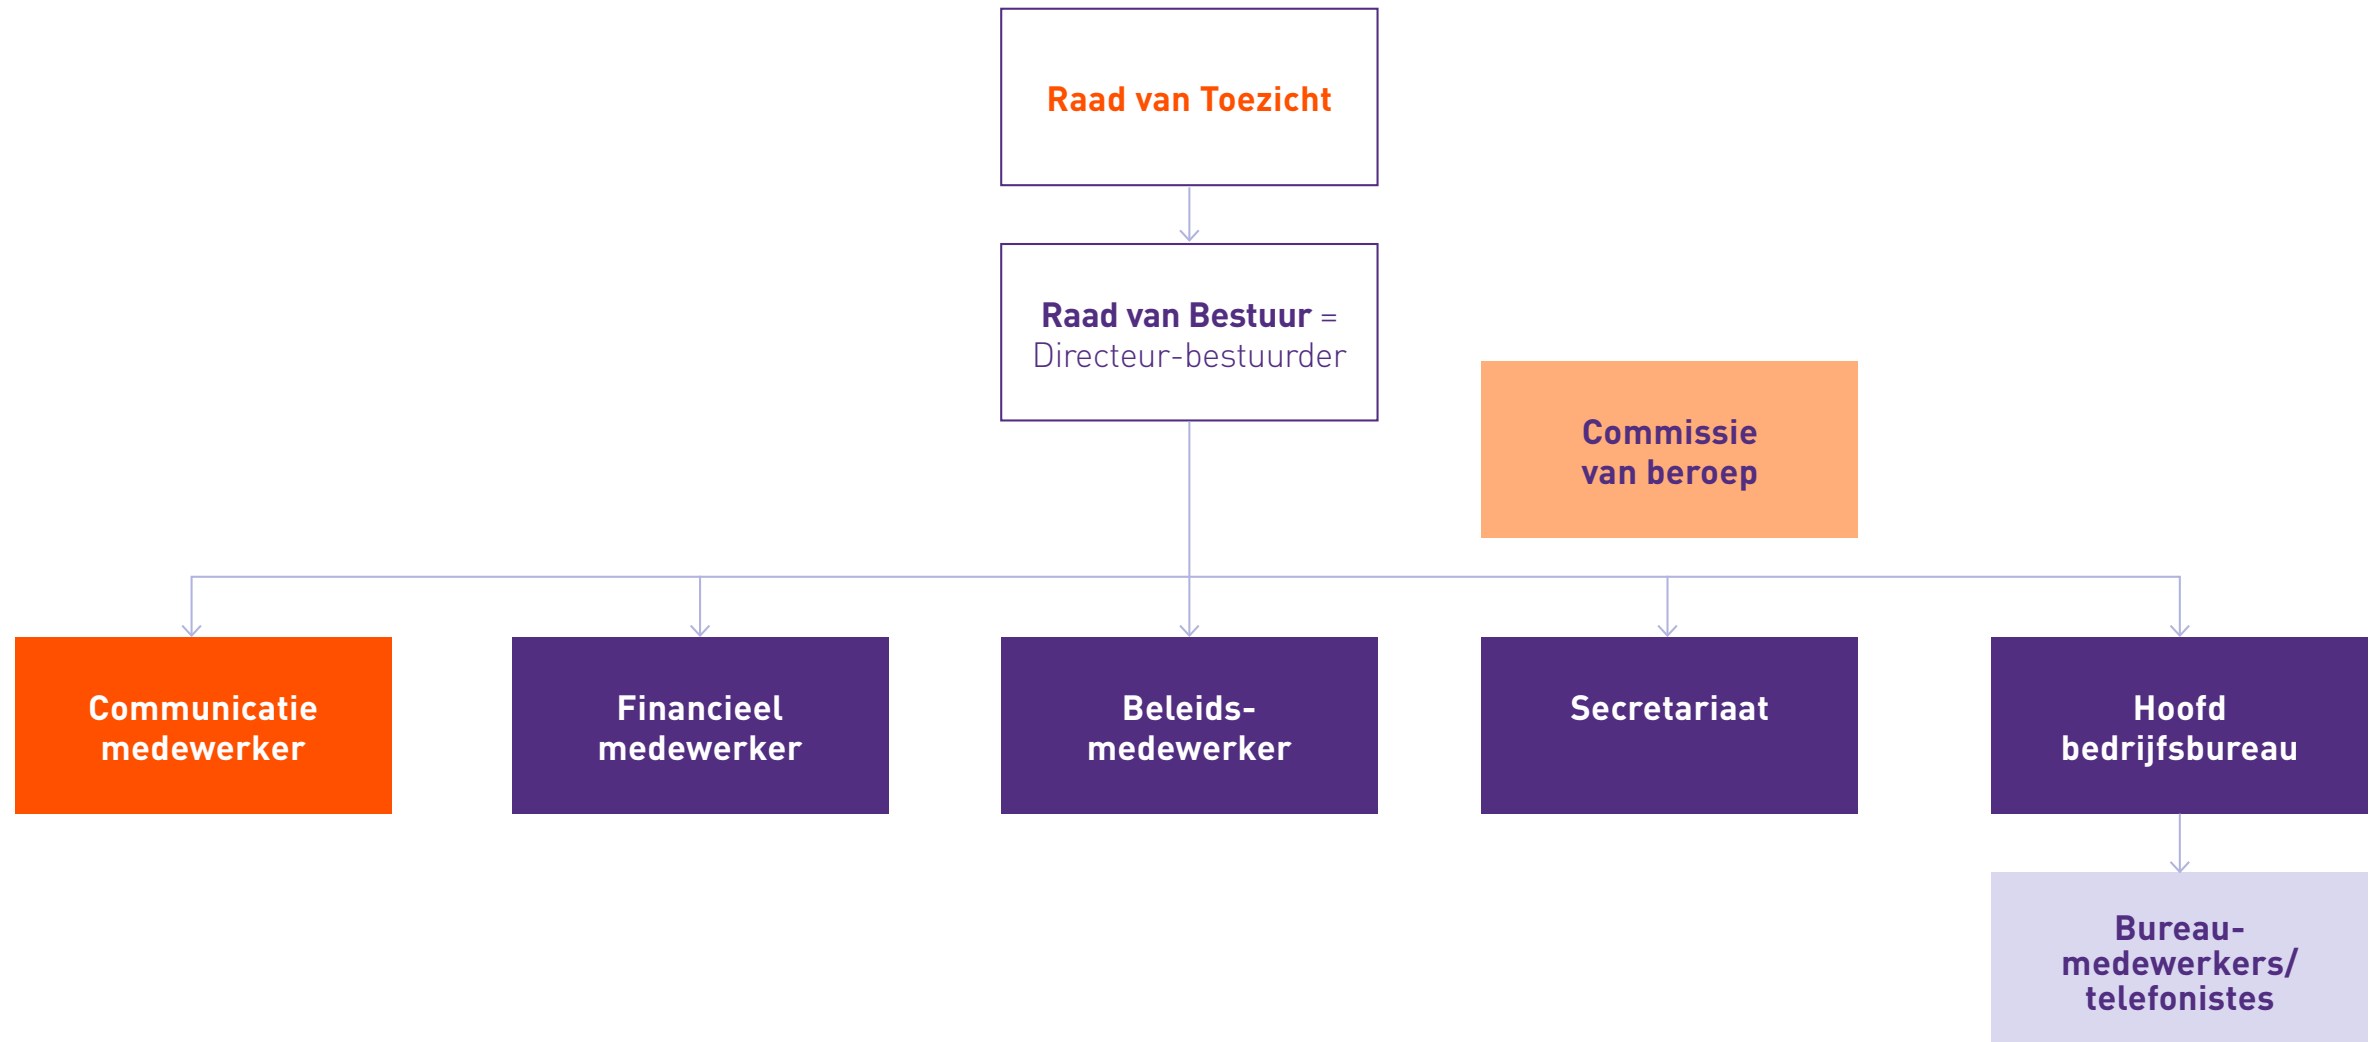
Raad van Toezicht

Raad van Bestuur = Directeur-bestuurder

Commissie van beroep

Communicatie medewerker

Financieel medewerker

Beleids-medewerker

Secretariaat

Hoofd bedrijfsbureau

Bureau-medewerkers/ telefonistes